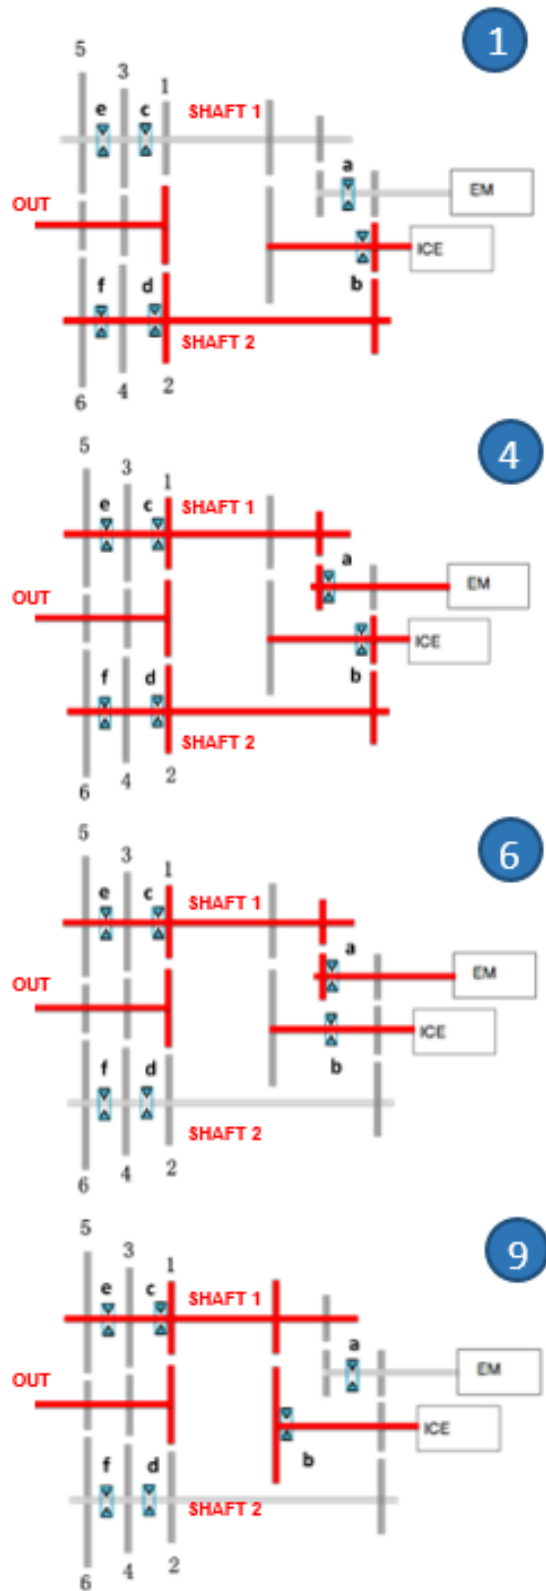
1
5
3
1
e
c
SHAFT 1
a
EM
OUT
ICE
b
f
d
SHAFT 2
6
4
2

4
5
3
1
e
c
SHAFT 1
a
EM
OUT
ICE
b
f
d
SHAFT 2
6
4
2

6
5
3
1
e
c
SHAFT 1
a
EM
OUT
ICE
b
f
d
SHAFT 2
6
4
2

9
5
3
1
e
c
SHAFT 1
a
EM
OUT
ICE
b
f
d
SHAFT 2
6
4
2